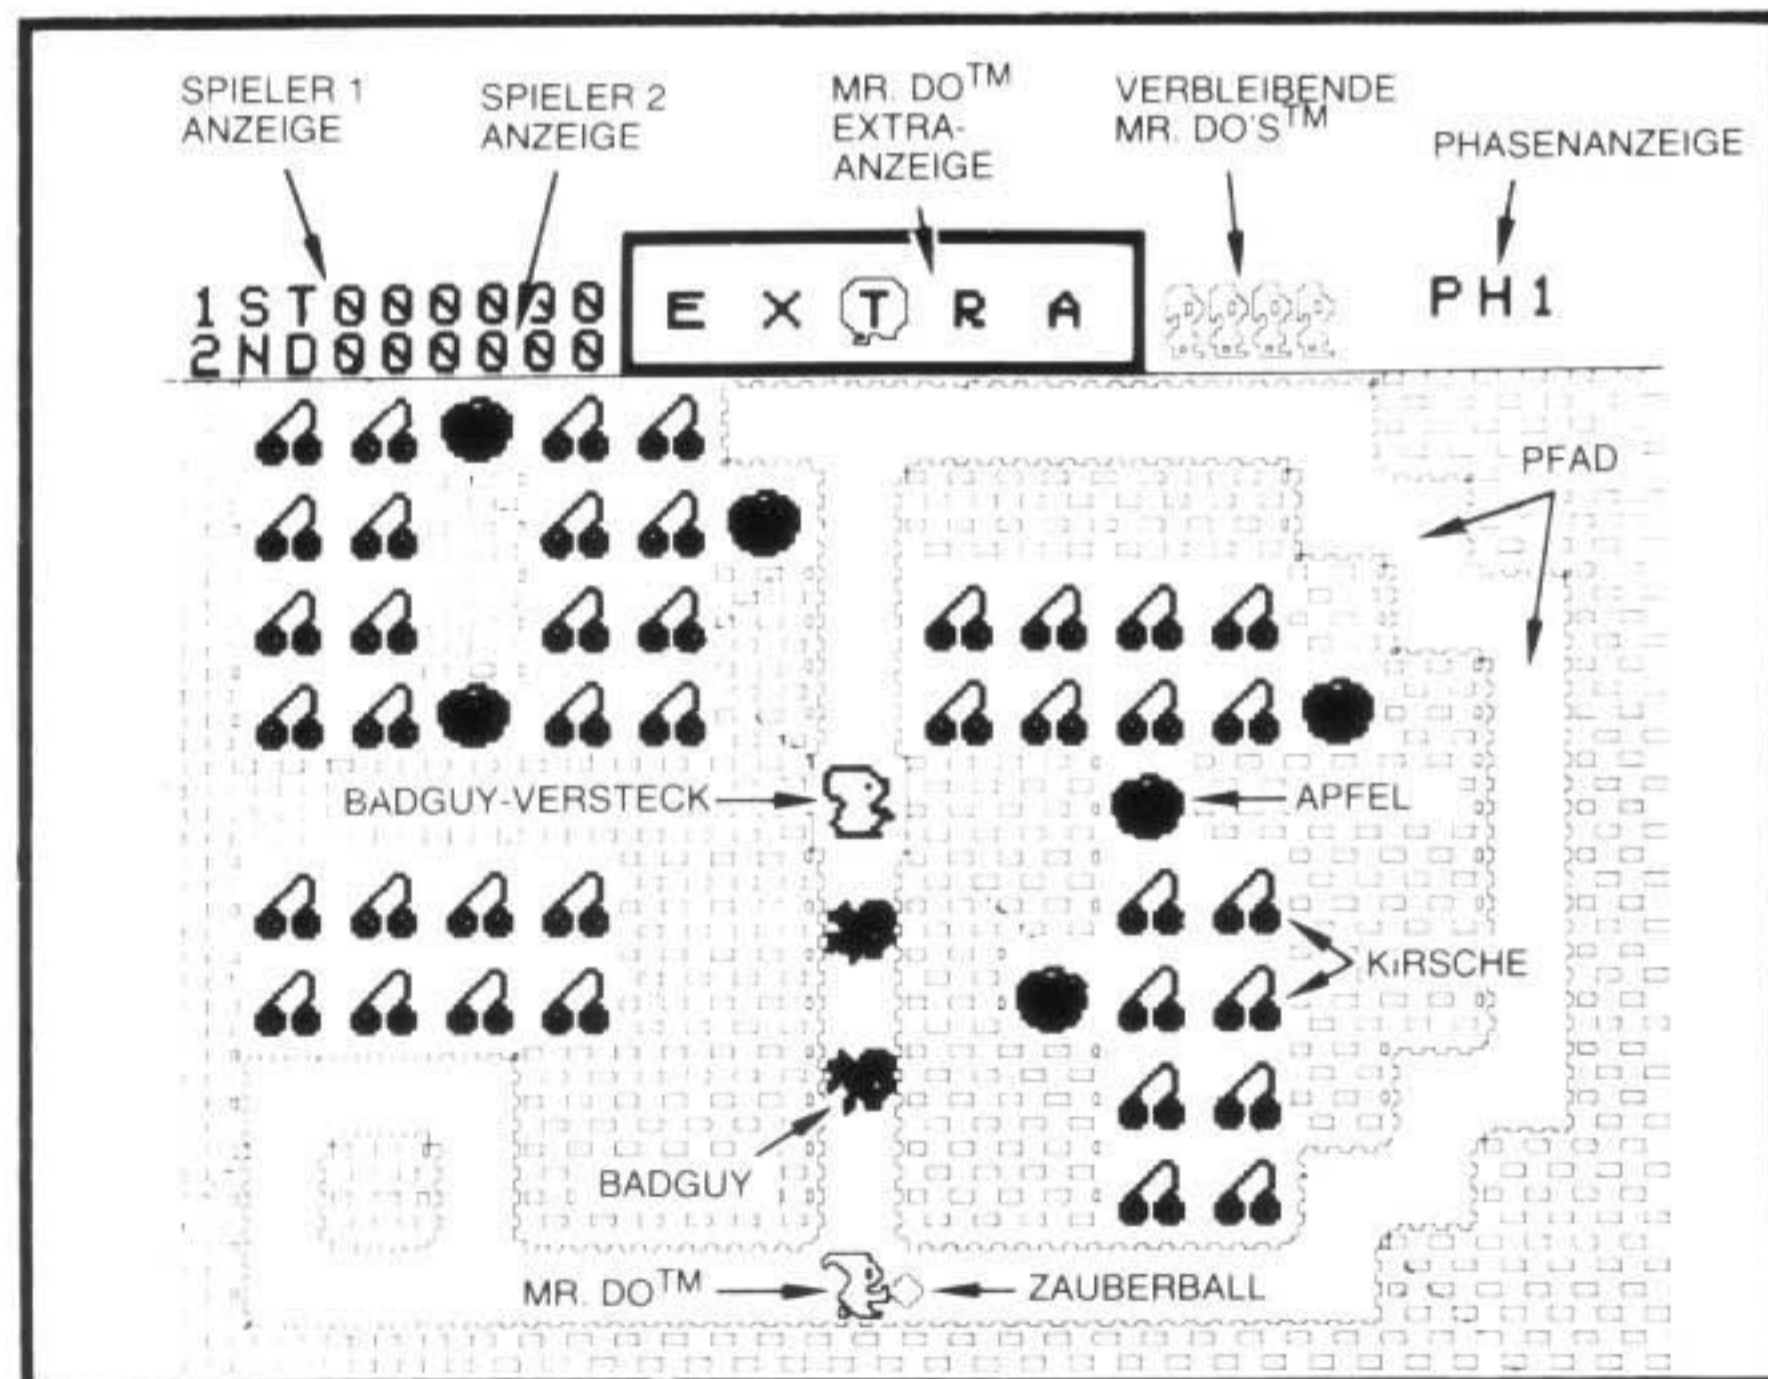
SPIELER 1 ANZEIGE

SPIELER 2 ANZEIGE

MR. DO$^{TM}$ EXTRA-ANZEIGE

VERBLEIBENDE MR. DO'S$^{TM}$

PHASENANZEIGE

1ST000030
2ND000000

E X T R A

PH1

PFAD

BADGUY-VERSTECK

APFEL

KiRSCHE

BADGUY

MR. DO$^{TM}$

ZAUBERBALL